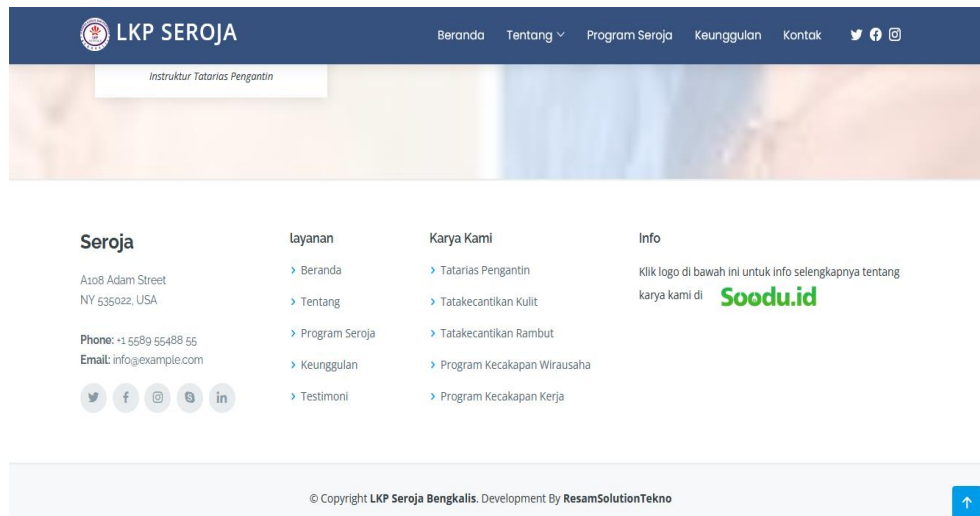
LKP SEROJA

Beranda Tentang Program Seroja Keunggulan Kontak

Instruktur Tatarias Pengantin

Seroja

A108 Adam Street
NY 535022, USA

Phone: +1 5589 55488 55
Email: info@example.com

layanan

› Beranda
› Tentang
› Program Seroja
› Keunggulan
› Testimoni

Karya Kami

› Tatarias Pengantin
› Tatakecantikan Kulit
› Tatakecantikan Rambut
› Program Kecakapan Wirausaha
› Program Kecakapan Kerja

Info

Klik logo di bawah ini untuk info selengkapnya tentang karya kami di Soodu.id

© Copyright LKP Seroja Bengkalis. Development By ResamSolutionTekno